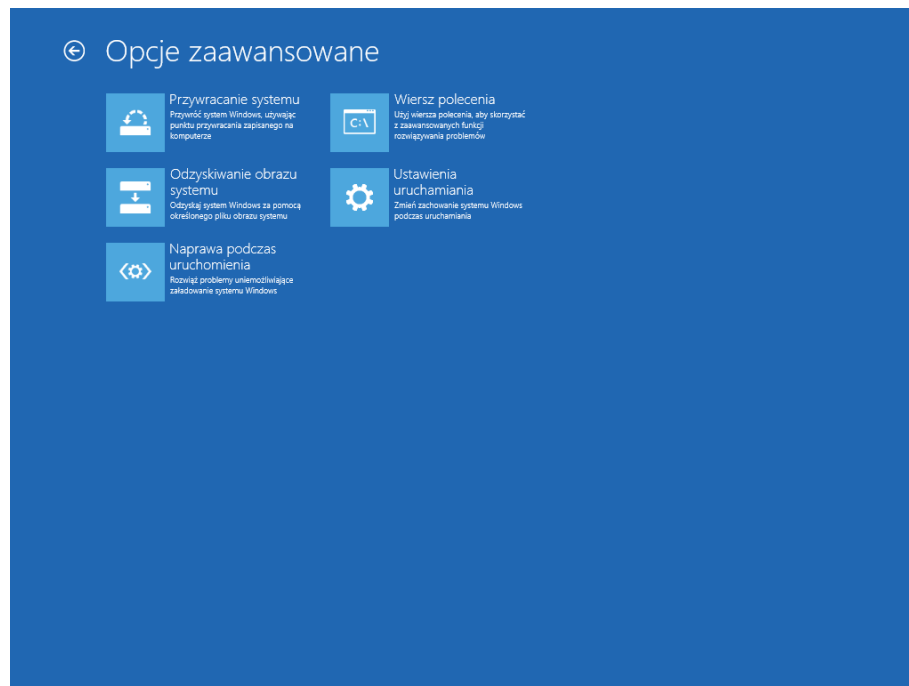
Opcje zaawansowane

Przywracanie systemu
Przywróć system Windows, używając punktu przywracania zapisanego na komputerze

Odzyskiwanie obrazu systemu
Odzyskaj system Windows za pomocą określonego pliku obrazu systemu

Naprawa podczas uruchomienia
Rozwiąż problemy uniemożliwiające załadowanie systemu Windows

C:\
Wiersz polecenia
Użyj wiersza polecenia, aby skorzystać z zaawansowanych funkcji rozwiązywania problemów

Ustawienia uruchamiania
Zmień zachowanie systemu Windows podczas uruchamiania